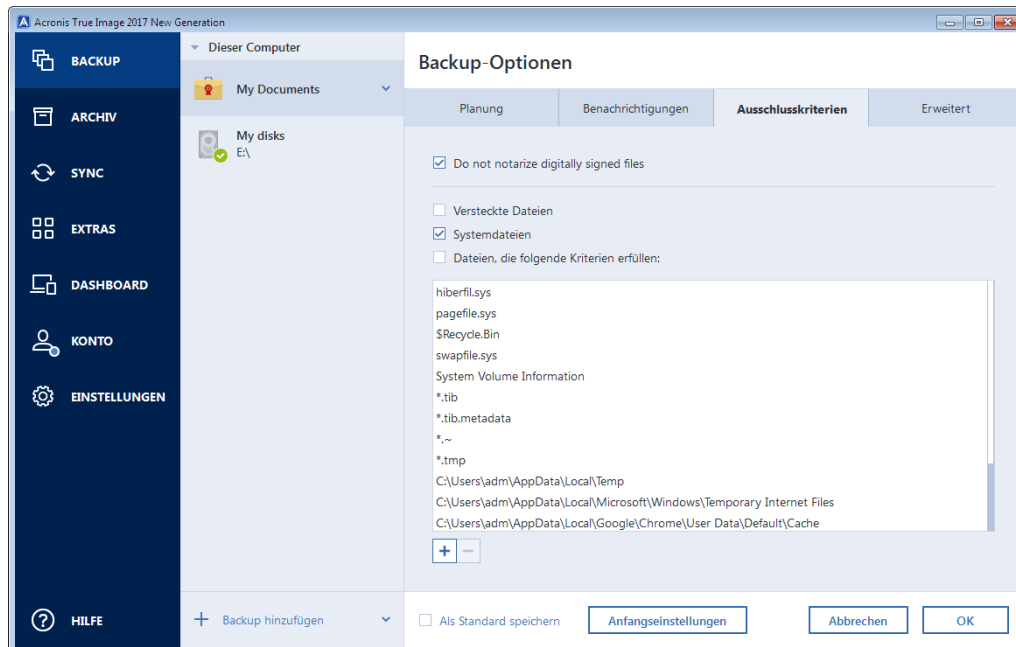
Acronis True Image 2017 New Generation

BACKUP
ARCHIV
SYNC
EXTRAS
DASHBOARD
KONTO
EINSTELLUNGEN
HILFE

Dieser Computer
My Documents
My disks
E:\

Backup hinzufügen

Backup-Optionen

Planung | Benachrichtigungen | Ausschlusskriterien | Erweitert

Do not notarize digitally signed files

Versteckte Dateien
Systemdateien
Dateien, die folgende Kriterien erfüllen:

hiberfil.sys
pagefile.sys
$Recycle.Bin
swapfile.sys
System Volume Information
*.tib
*.tib.metadata
*.~
*.tmp
C:\Users\adm\AppData\Local\Temp
C:\Users\adm\AppData\Local\Microsoft\Windows\Temporary Internet Files
C:\Users\adm\AppData\Local\Google\Chrome\User Data\Default\Cache

+ −

Als Standard speichern
Anfangseinstellungen
Abbrechen
OK